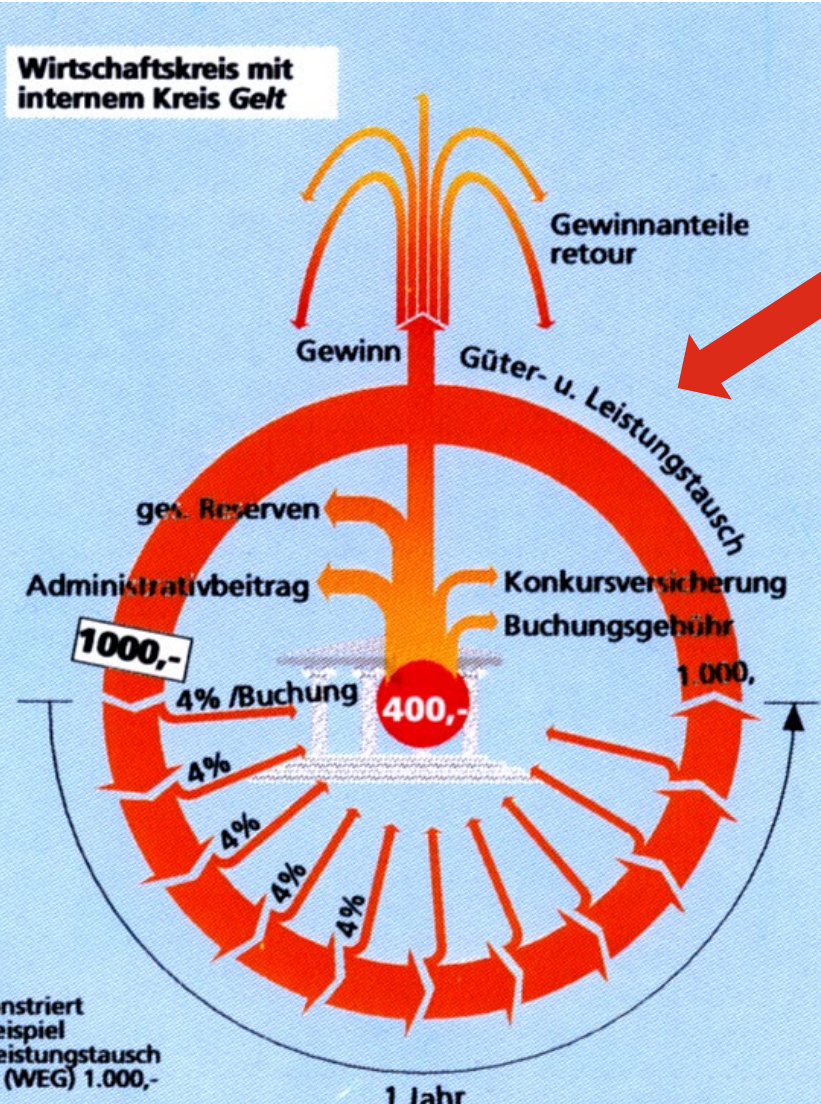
Wirtschaftskreis mit internem Kreis *Gelt*

Gewinnanteile retour

Gewinn

Güter- u. Leistungstausch

ges. Reserven

Administrativbeitrag

Konkursversicherung

Buchungsgebühr

1000,-

4% /Buchung

400,-

1.000,

4%

4%

4%

4%

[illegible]nstriert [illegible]eispiel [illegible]eistungstausch (WEG) 1.000,-

1 Jahr